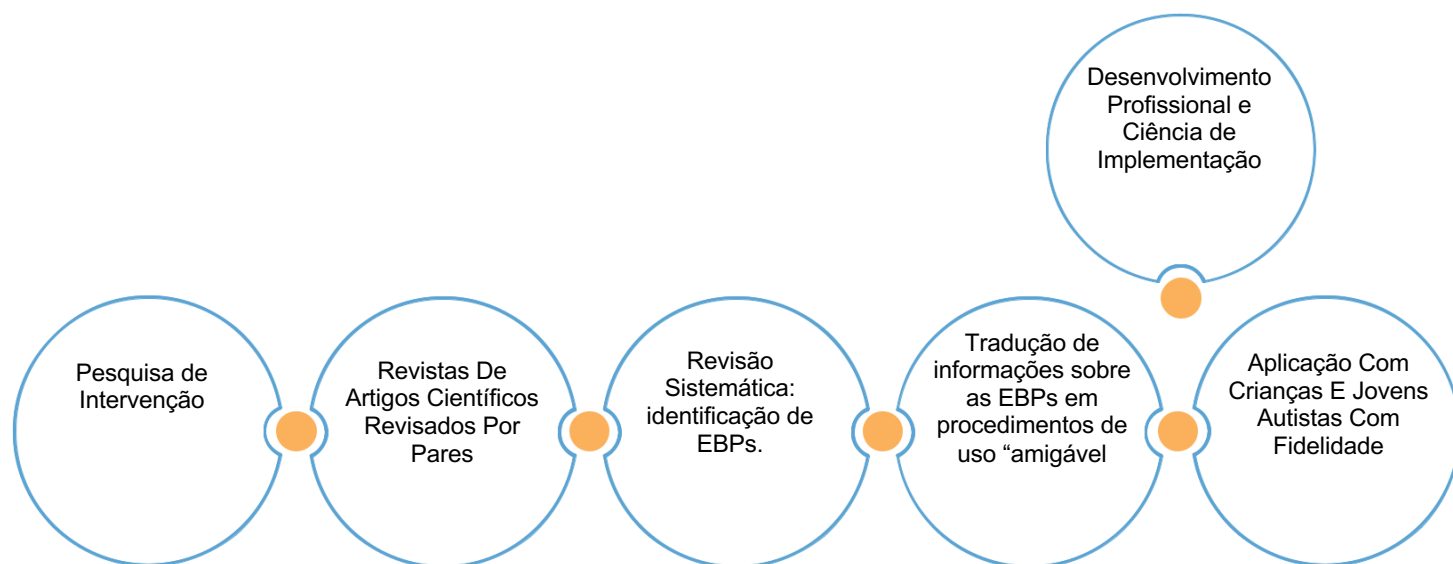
Desenvolvimento Profissional e Ciência de Implementação

Pesquisa de Intervenção

Revistas De Artigos Científicos Revisados Por Pares

Revisão Sistemática: identificação de EBPs.

Tradução de informações sobre as EBPs em procedimentos de uso “amigável

Aplicação Com Crianças E Jovens Autistas Com Fidelidade